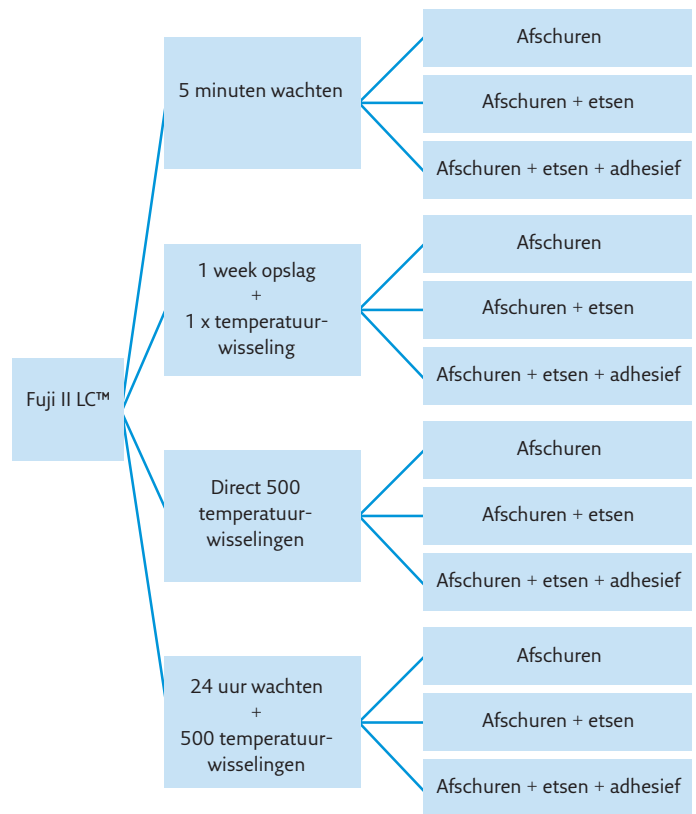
Fuji II LC™

5 minuten wachten

Afschuren

Afschuren + etsen

Afschuren + etsen + adhesief

1 week opslag + 1 x temperatuurwisseling

Afschuren

Afschuren + etsen

Afschuren + etsen + adhesief

Direct 500 temperatuurwisselingen

Afschuren

Afschuren + etsen

Afschuren + etsen + adhesief

24 uur wachten + 500 temperatuurwisselingen

Afschuren

Afschuren + etsen

Afschuren + etsen + adhesief